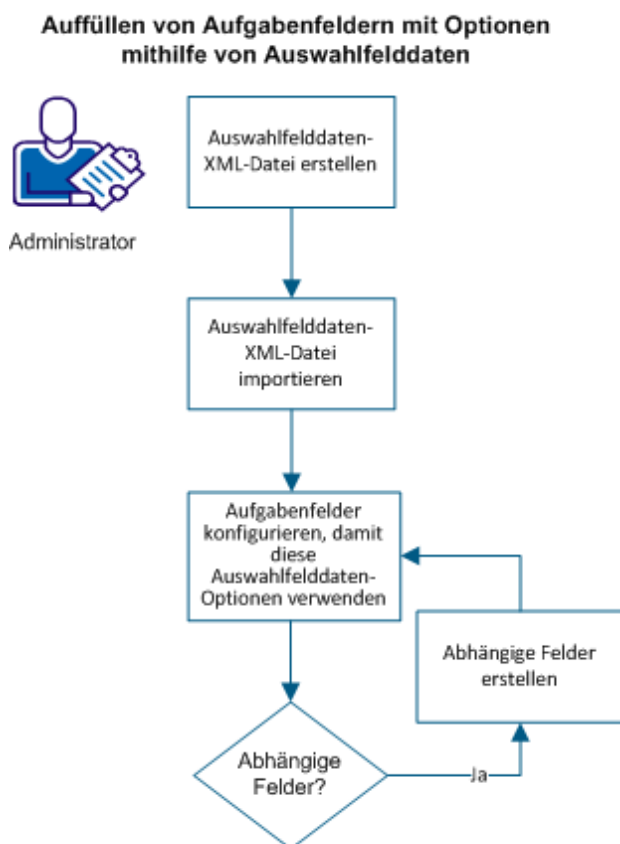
Auffüllen von Aufgabenfeldern mit Optionen mithilfe von Auswahlfelddaten

Administrator

Auswahlfelddaten-XML-Datei erstellen

Auswahlfelddaten-XML-Datei importieren

Aufgabenfelder konfigurieren, damit diese Auswahlfelddaten-Optionen verwenden

Abhängige Felder erstellen

Abhängige Felder?

Ja